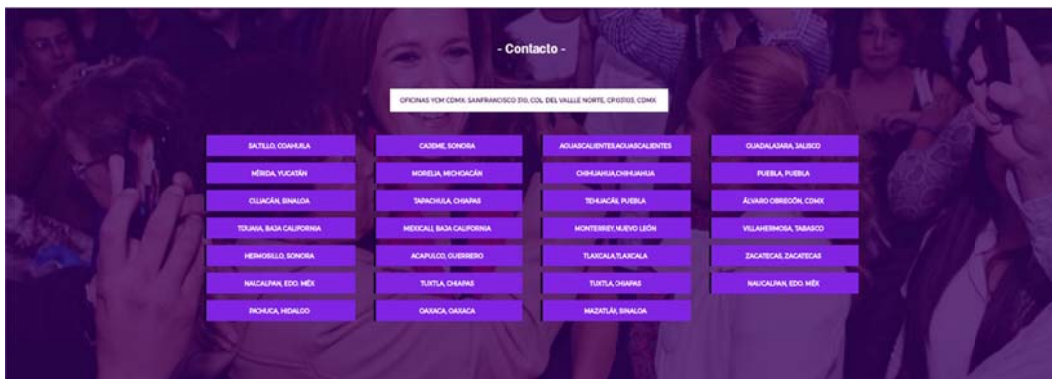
- Contacto -

OFICINAS YCM CDMX: SANFRANCISCO 310, COL DEL VALLLE NORTE, CP03103, CDMX

SALTILLO, COAHUILA

MÉRIDA, YUCATÁN

CULIACÁN, SINALOA

TIJUANA, BAJA CALIFORNIA

HERMOSILLO, SONORA

NAUCALPAN, EDO. MÉX

PACHUCA, HIDALGO

CAJEME, SONORA

MORELIA, MICHOACÁN

TAPACHULA, CHIAPAS

MEXICALI, BAJA CALIFORNIA

ACAPULCO, GUERRERO

TUXTLA, CHIAPAS

OAXACA, OAXACA

AGUASCALIENTES,AGUASCALIENTES

CHIHUAHUA,CHIHUAHUA

TEHUACÁN, PUEBLA

MONTERREY, NUEVO LEÓN

TLAXCALA,TLAXCALA

TUXTLA, CHIAPAS

MAZATLÁN, SINALOA

GUADALAJARA, JALISCO

PUEBLA, PUEBLA

ÁLVARO OBREGÓN, CDMX

VILLAHERMOSA, TABASCO

ZACATECAS, ZACATECAS

NAUCALPAN, EDO. MÉX